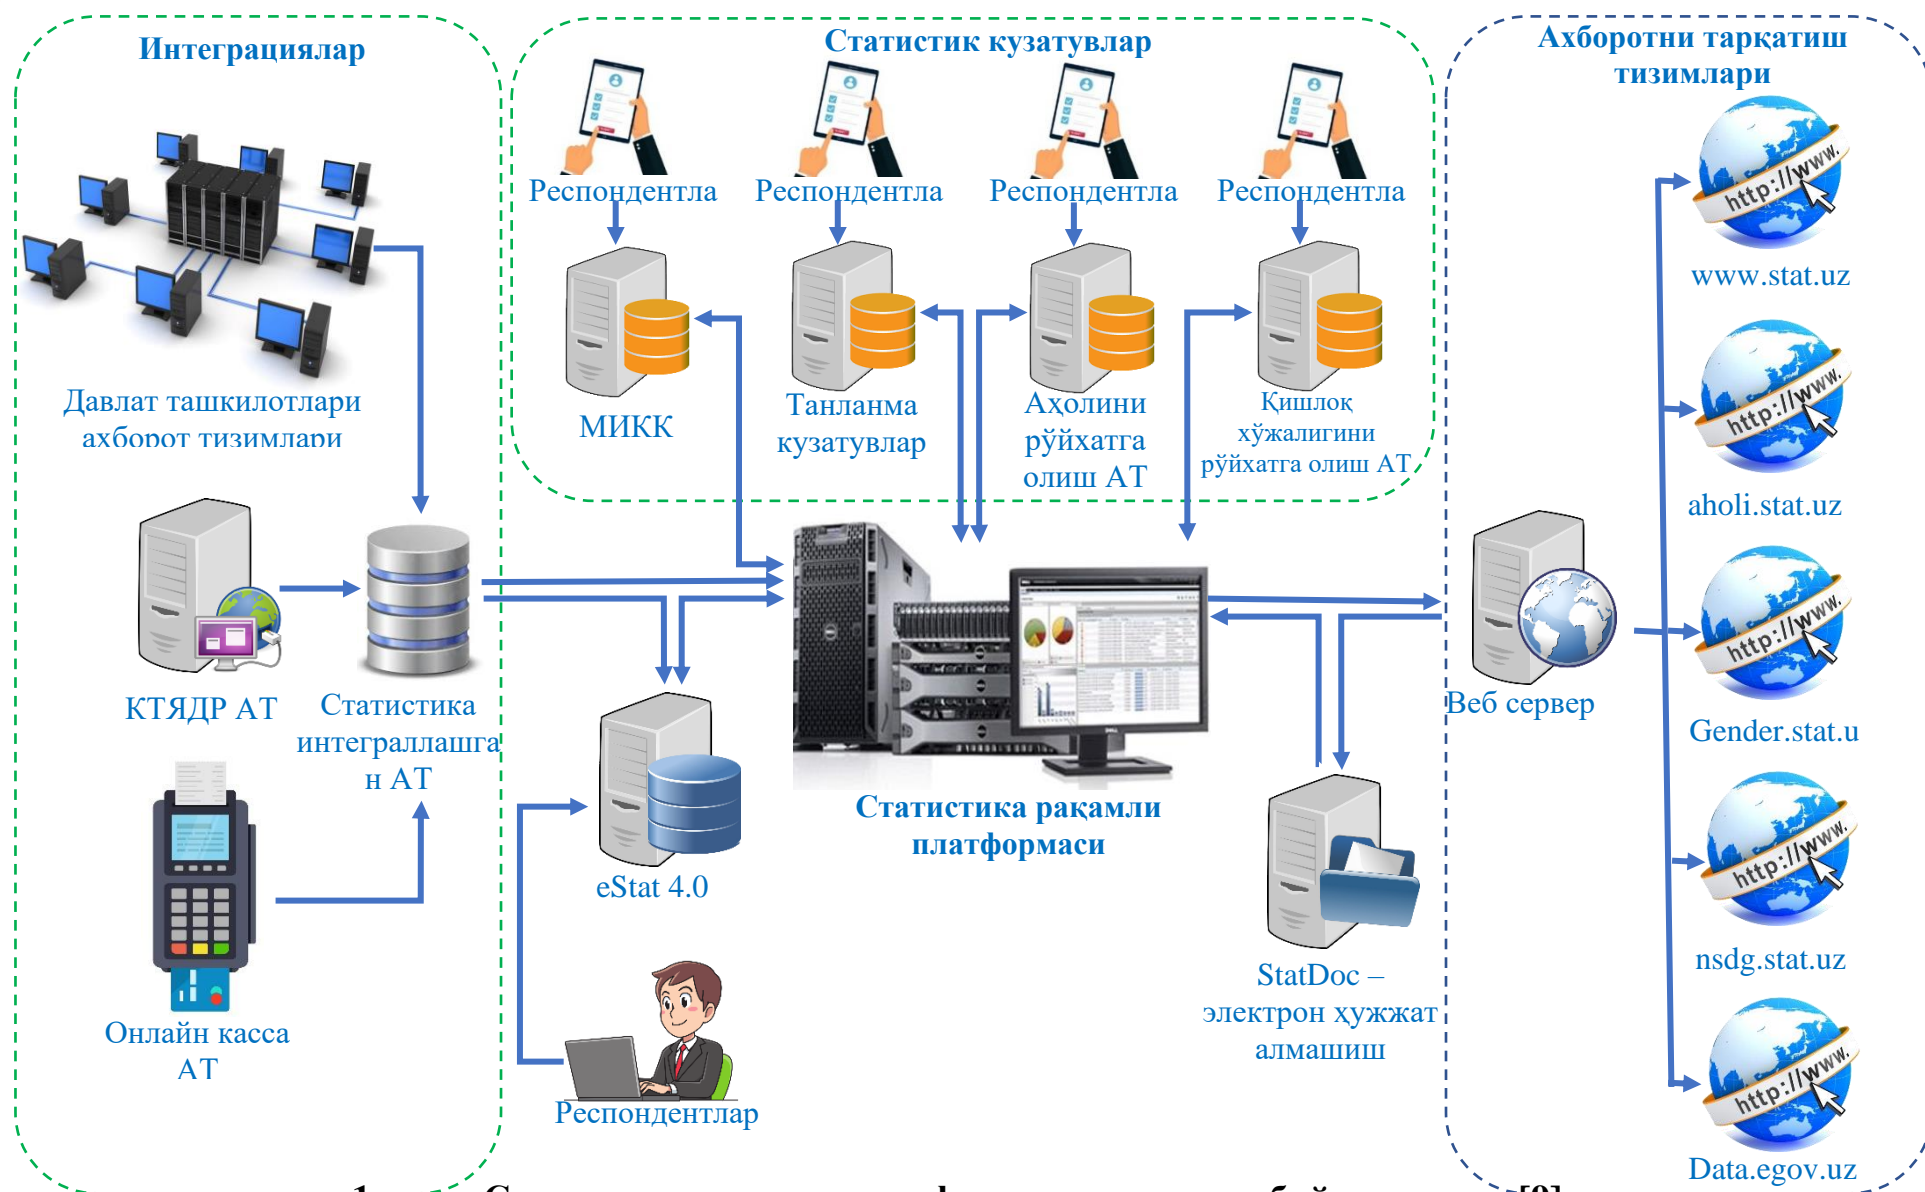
Интеграциялар

Статистик кузатувлар

Ахборотни тарқатиш тизимлари

Респондентла

Респондентла

Респондентла

Респондентла

МИКК

Танланма кузатувлар

Аҳолини рўйхатга олиш АТ

Қишлоқ хўжалигини рўйхатга олиш АТ

Давлат ташкилотлари ахборот тизимлари

http://www.

www.stat.uz

http://www.

aholi.stat.uz

http://www.

Gender.stat.u

http://www.

nsdg.stat.uz

http://www.

Data.egov.uz

КТЯДР АТ

Статистика интеграллашган АТ

Веб сервер

Статистика рақамли платформаси

eStat 4.0

Онлайн касса АТ

StatDoc – электрон хужжат алмашиш

Респондентлар

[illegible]